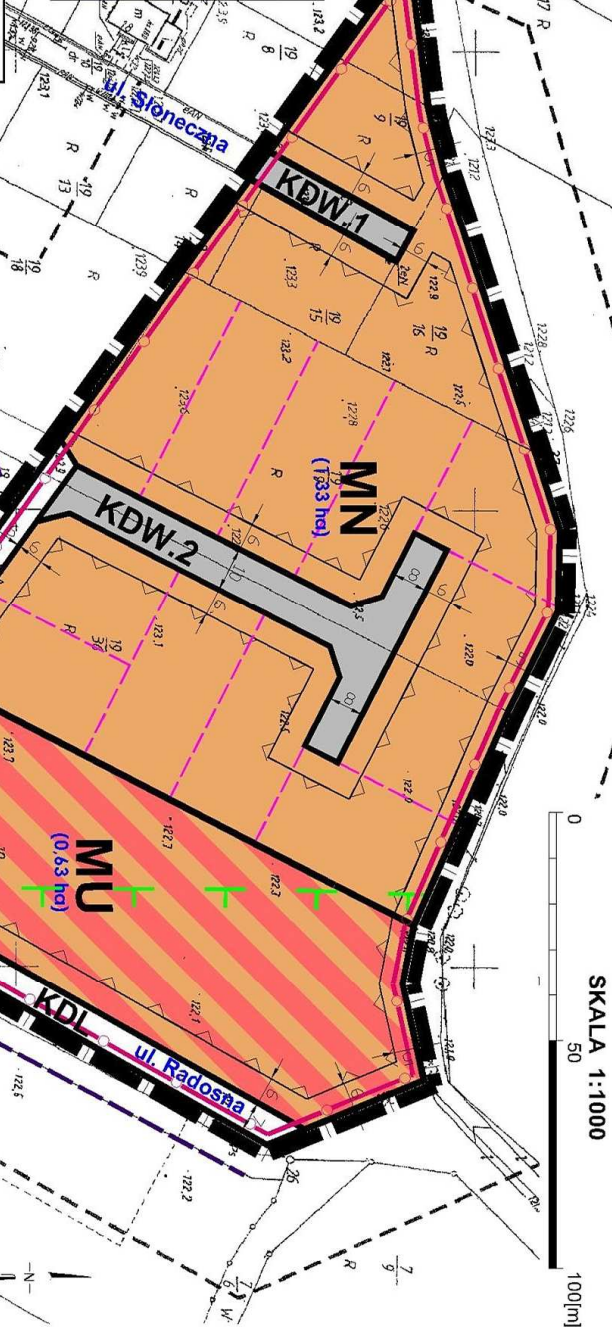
ul. Słoneczna
KDW.1
KDW.2
MN
(1.33 ha)
MU
(0.63 ha)
KDL
ul. Radosna
SKALA 1:1000
0
50
100[m]
$\frac{19}{8}$
$\frac{19}{9}$
$\frac{19}{13}$
$\frac{19}{18}$
$\frac{19}{15}$
$\frac{19}{16}$
$\frac{19}{36}$
$\frac{7}{9}$
$\frac{7}{6}$
R
123,2
123,1
123,9
123,3
122,8
122,7
122,0
122,3
122,1
122,5
122,2
6
8
10